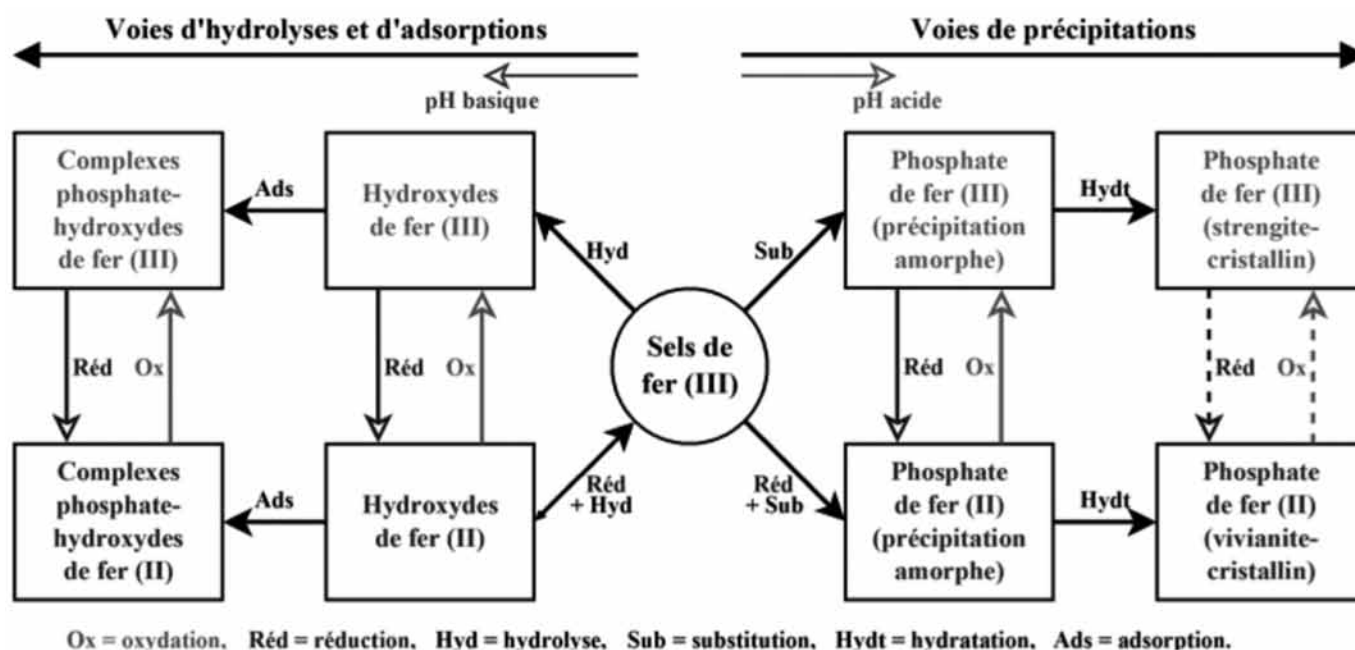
Voies d'hydrolyses et d'adsorptions

Voies de précipitations

pH basique

pH acide

Complexes phosphate-hydroxydes de fer (III)

Ads

Hydroxydes de fer (III)

Hyd

Sub

Phosphate de fer (III) (précipitation amorphe)

Hydt

Phosphate de fer (III) (strengite-cristallin)

Réd Ox

Réd Ox

Sels de fer (III)

Réd Ox

Réd Ox

Complexes phosphate-hydroxydes de fer (II)

Ads

Hydroxydes de fer (II)

Réd + Hyd

Réd + Sub

Phosphate de fer (II) (précipitation amorphe)

Hydt

Phosphate de fer (II) (vivianite-cristallin)

Ox = oxydation, Réd = réduction, Hyd = hydrolyse, Sub = substitution, Hydt = hydratation, Ads = adsorption.